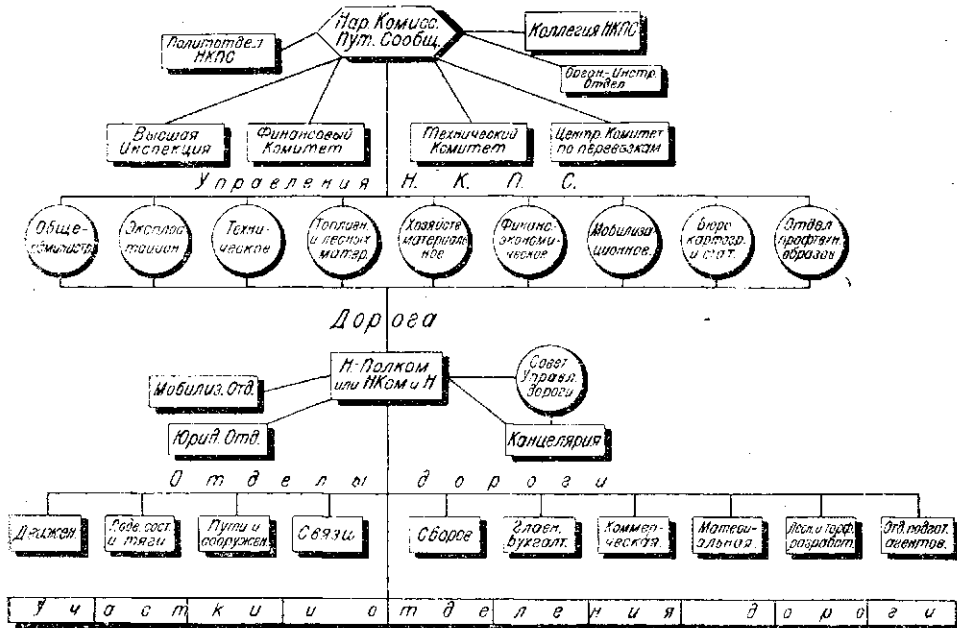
Нар. Комисс. Пут. Сообщ.

Политотдел НКПС

Коллегия НКПС

Орган-Инстр. Отдел

Высшая Инспекция

Финансовый Комитет

Технический Комитет

Центр. Комитет по перевозкам

Управления Н. К. П. С.

Обще-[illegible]

Эксплоатации

Техническое

Топливн. и лесных матер.

Хозяйств. материальное

Финанс.-экономическое

Мобилизационное

Бюро картогр. и стат.

Отдел профтехобразов.

Дорога

Н-Полком или НКом и Н

Мобилиз. Отд.

Совет Управл. Дороги

Юрид. Отд.

Канцелярия

Отделы дороги

Движен.

Подв. сост. и тяги

Пути и сооружен.

Связи

Сборов

Главн. бухгалт.

Коммерческая

Материальная

Лесн. и торф. разработ.

Отд. подгот. агентов.

Участки и отделения дороги